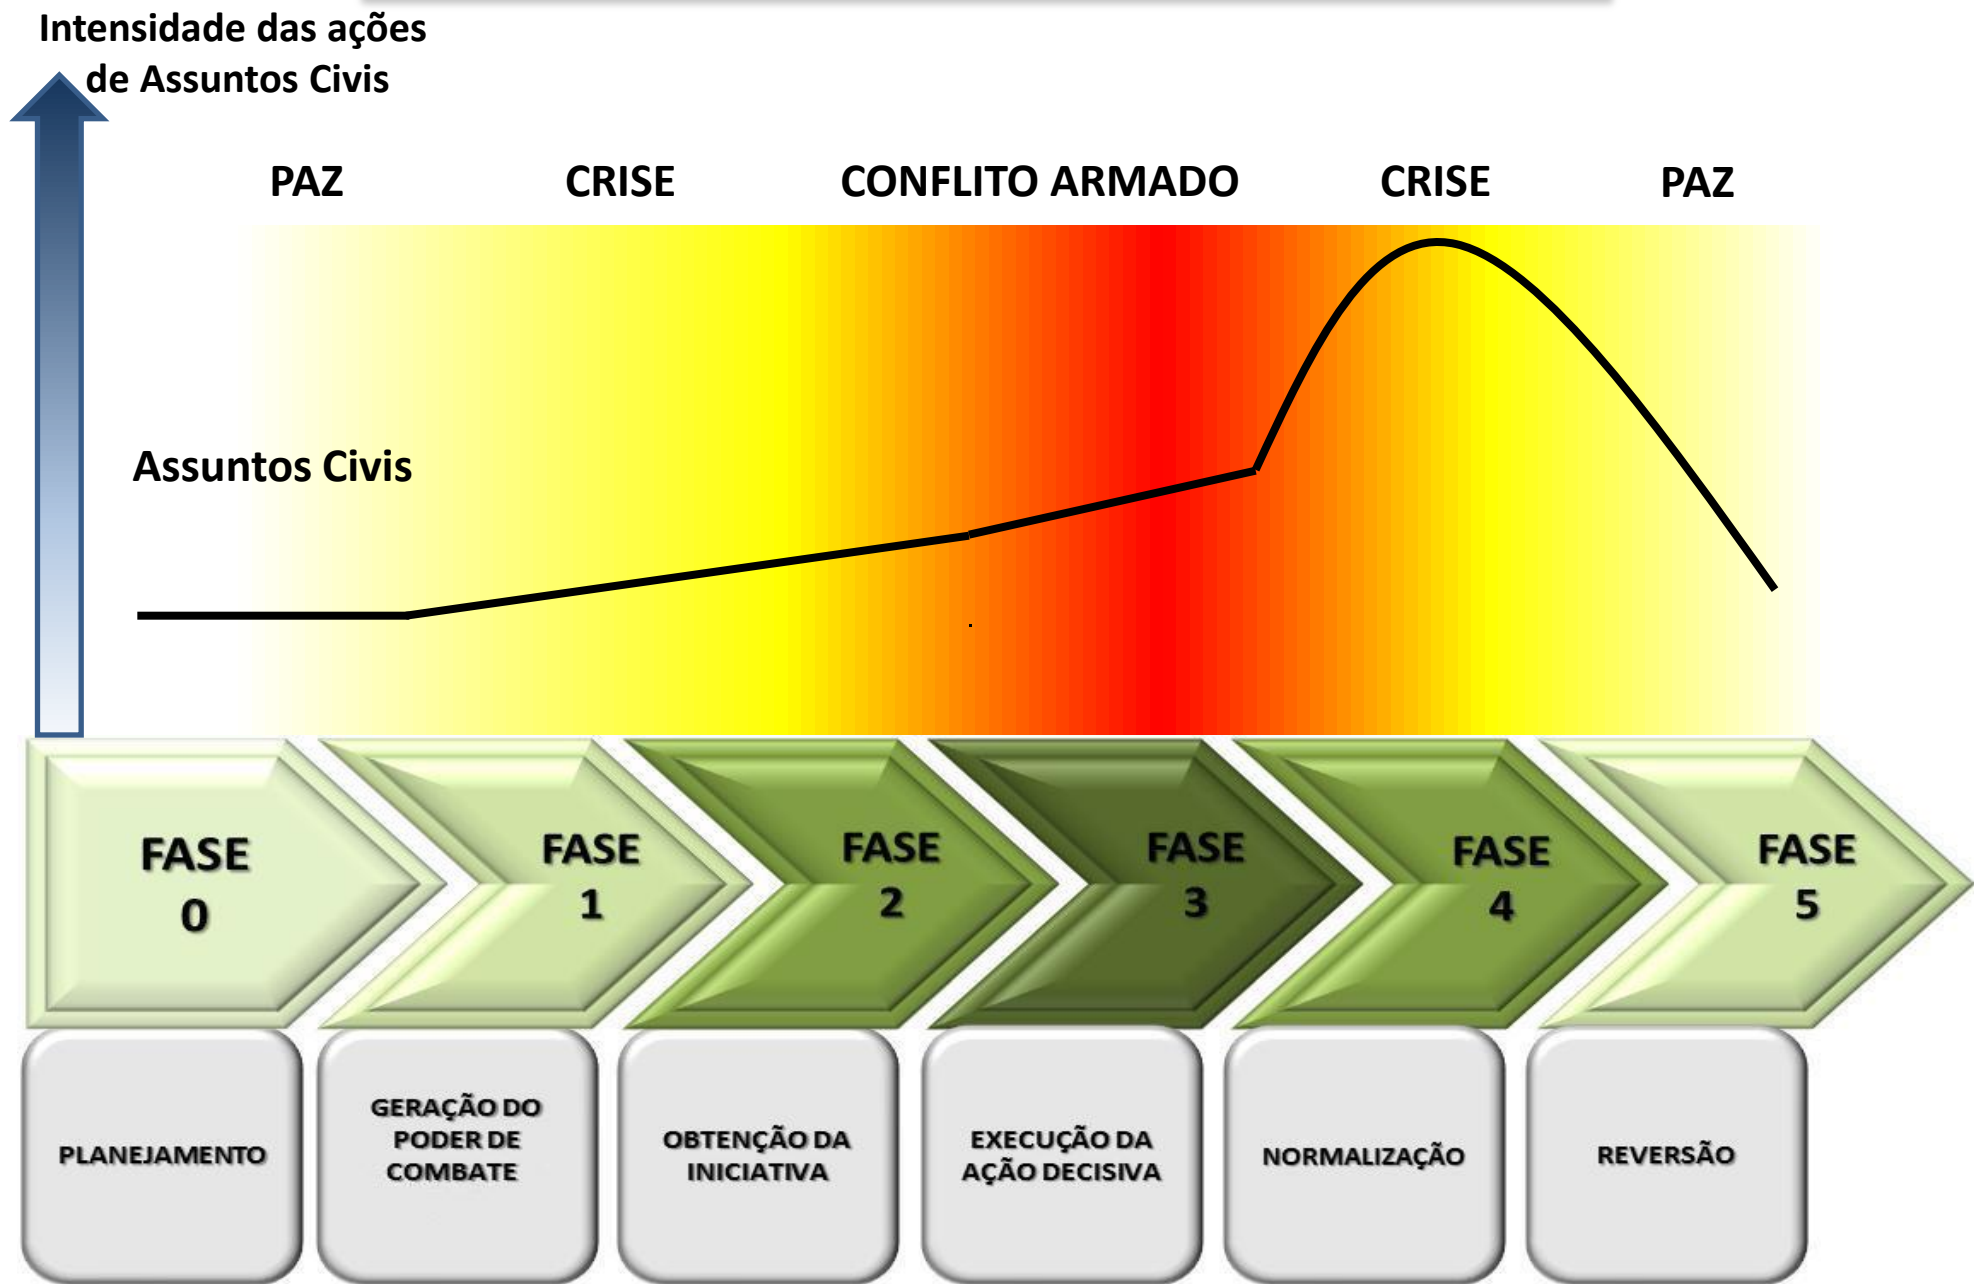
Intensidade das ações de Assuntos Civis

PAZ

CRISE

CONFLITO ARMADO

CRISE

PAZ

Assuntos Civis

FASE 0

FASE 1

FASE 2

FASE 3

FASE 4

FASE 5

PLANEJAMENTO

GERAÇÃO DO PODER DE COMBATE

OBTENÇÃO DA INICIATIVA

EXECUÇÃO DA AÇÃO DECISIVA

NORMALIZAÇÃO

REVERSÃO